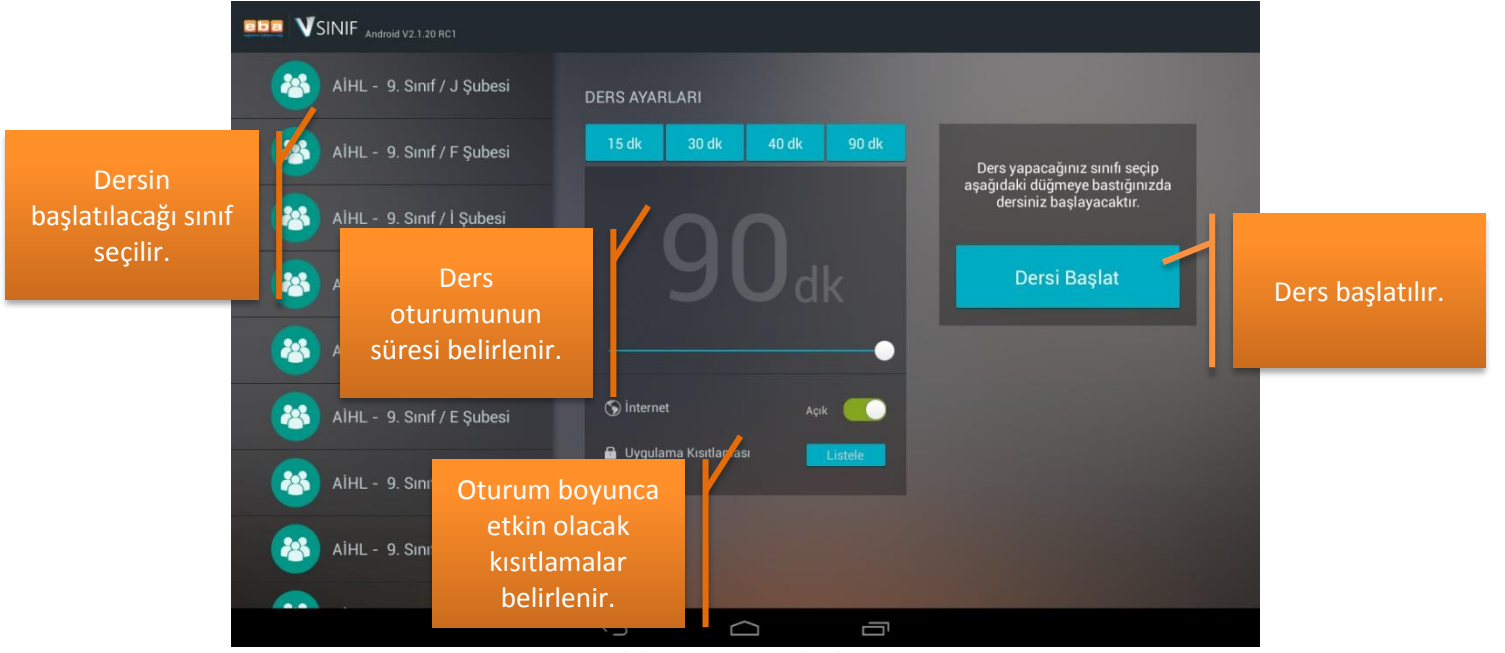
eba VSINIF Android V2.1.20 RC1

AİHL - 9. Sınıf / J Şubesi

AİHL - 9. Sınıf / F Şubesi

AİHL - 9. Sınıf / İ Şubesi

A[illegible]

A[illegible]

AİHL - 9. Sınıf / E Şubesi

AİHL - 9. Sını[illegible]

AİHL - 9. Sını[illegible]

Dersin başlatılacağı sınıf seçilir.

DERS AYARLARI

| 15 dk | 30 dk | 40 dk | 90 dk |
|---|---|---|---|

90dk

Ders oturumunun süresi belirlenir.

İnternet

Açık

Uygulama Kısıtla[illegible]ası

Listele

Oturum boyunca etkin olacak kısıtlamalar belirlenir.

Ders yapacağınız sınıfı seçip aşağıdaki düğmeye bastığınızda dersiniz başlayacaktır.

Dersi Başlat

Ders başlatılır.